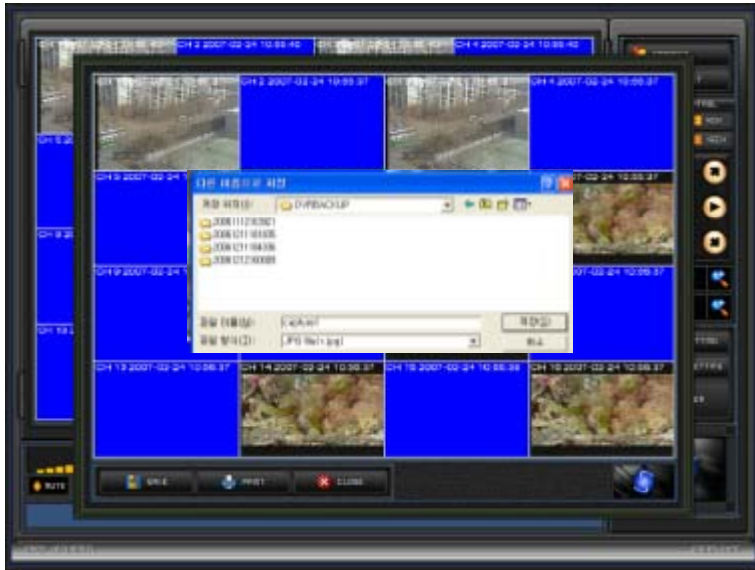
CH 2 2007-02-24 10:55:40
CH 4 2007-02-24 10:55:40
CH 2 2007-02-24 10:55:37
CH 4 2007-02-24 10:55:37
CH 5 2007-02-24
CH 9 2007-02-24
CH 13 2007-02-24 10:55:37
CH 14 2007-02-24 10:55:37
CH 15 2007-02-24 10:55:36
CH 16 2007-02-24 10:55:37
다른 이름으로 저장
저장 위치(I): DVRBACKUP
20061113092
20061211105
20061211106
20061218088
파일 이름(N): Capture1
파일 형식(T): JPEG file (*.jpg)
저장(S)
취소
SAVE
PRINT
CLOSE
MUTE